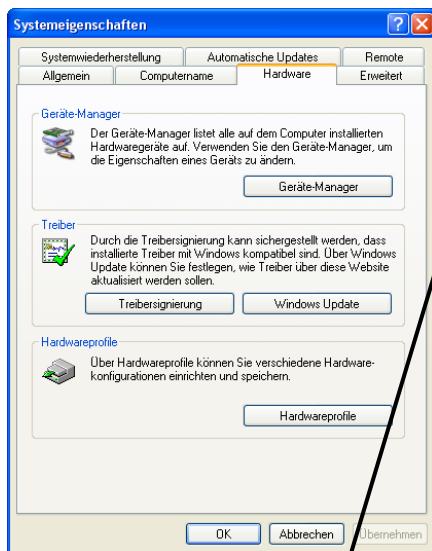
Systemeigenschaften

Systemwiederherstellung | Automatische Updates | Remote
Allgemein | Computername | Hardware | Erweitert

Geräte-Manager
Der Geräte-Manager listet alle auf dem Computer installierten Hardwaregeräte auf. Verwenden Sie den Geräte-Manager, um die Eigenschaften eines Geräts zu ändern.
Geräte-Manager

Treiber
Durch die Treibersignierung kann sichergestellt werden, dass installierte Treiber mit Windows kompatibel sind. Über Windows Update können Sie festlegen, wie Treiber über diese Website aktualisiert werden sollen.
Treibersignierung
Windows Update

Hardwareprofile
Über Hardwareprofile können Sie verschiedene Hardwarekonfigurationen einrichten und speichern.
Hardwareprofile

OK
Abbrechen
Übernehmen